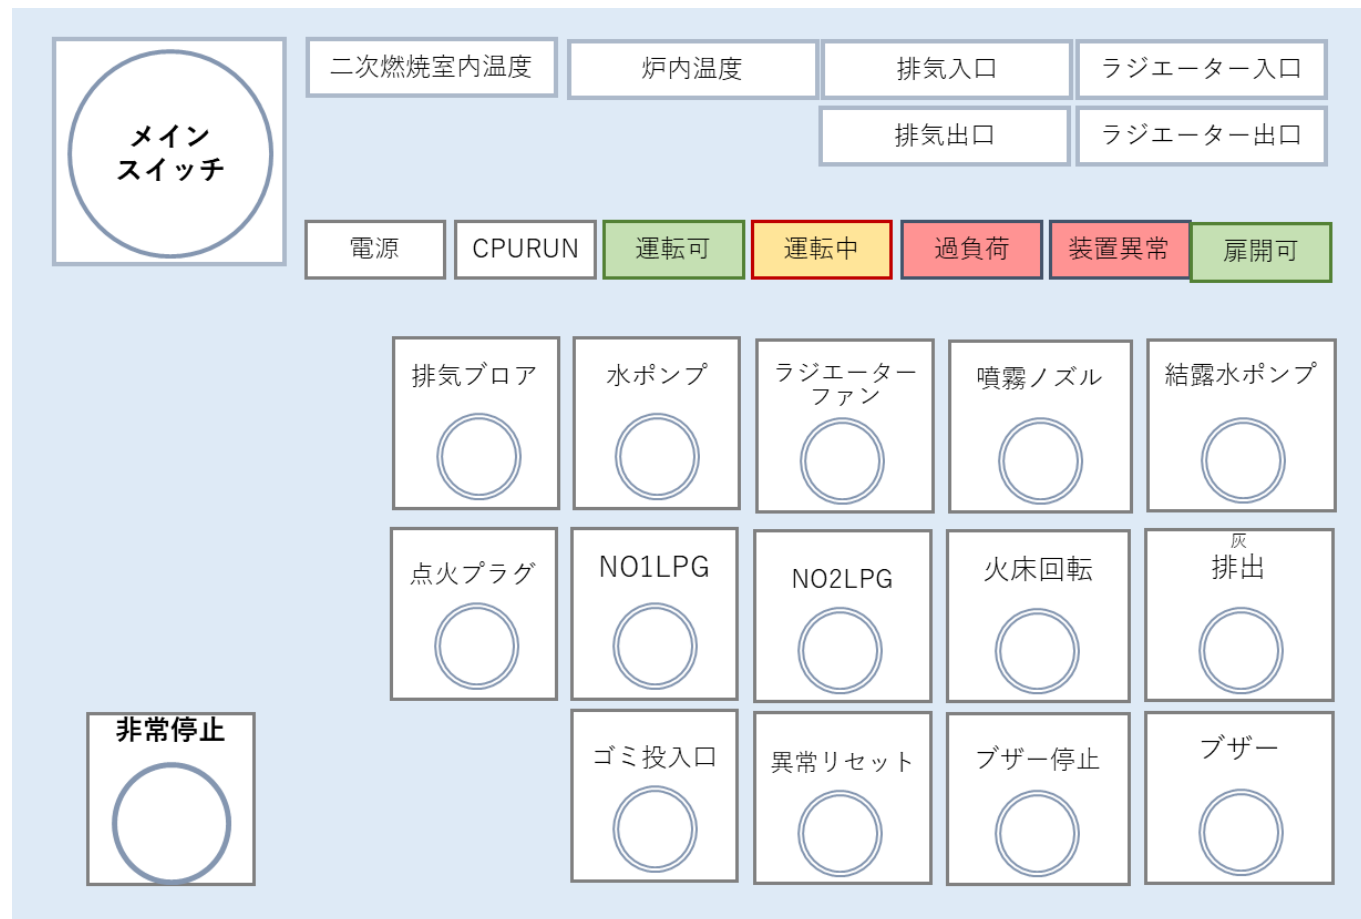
メイン
スイッチ

二次燃焼室内温度

炉内温度

排気入口

ラジエーター入口

排気出口

ラジエーター出口

電源

CPURUN

運転可

運転中

過負荷

装置異常

扉開可

排気ブロア

水ポンプ

ラジエーターファン

噴霧ノズル

結露水ポンプ

点火プラグ

NO1LPG

NO2LPG

火床回転

灰
排出

非常停止

ゴミ投入口

異常リセット

ブザー停止

ブザー